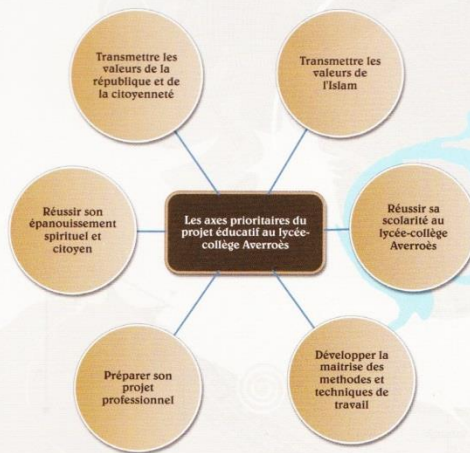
Transmettre les valeurs de la république et de la citoyenneté

Transmettre les valeurs de l'Islam

Réussir son épanouissement spirituel et citoyen

Les axes prioritaires du projet éducatif au lycée-collège Averroès

Réussir sa scolarité au lycée-collège Averroès

Préparer son projet professionnel

Développer la maîtrise des methodes et techniques de travail